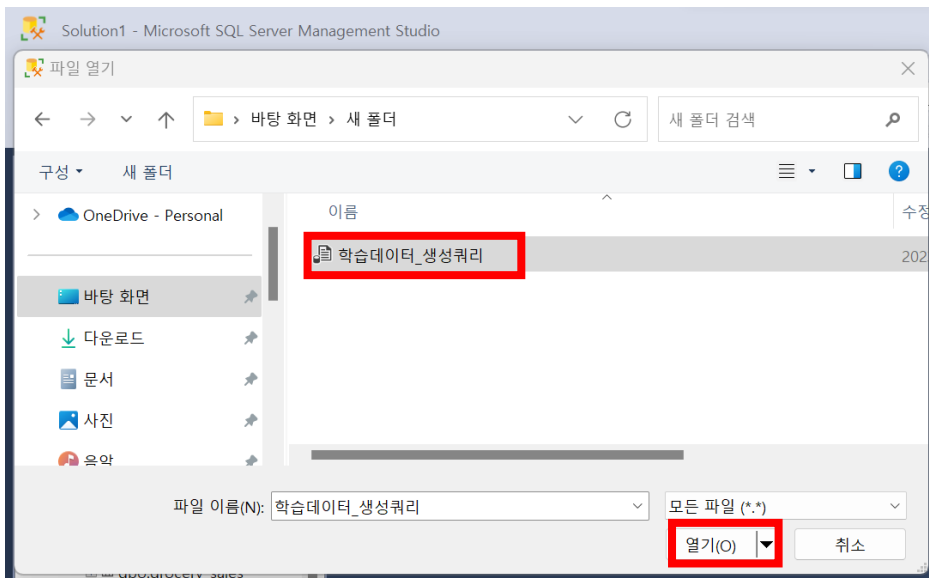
Solution1 - Microsoft SQL Server Management Studio

파일 열기

바탕 화면 > 새 폴더

새 폴더 검색

구성 ▾ 새 폴더

OneDrive - Personal

바탕 화면

다운로드

문서

사진

음악

이름

수정

학습데이터_생성쿼리

202

파일 이름(N): 학습데이터_생성쿼리

모든 파일 (*.*)

열기(O)

취소

dbo.grocery_sales